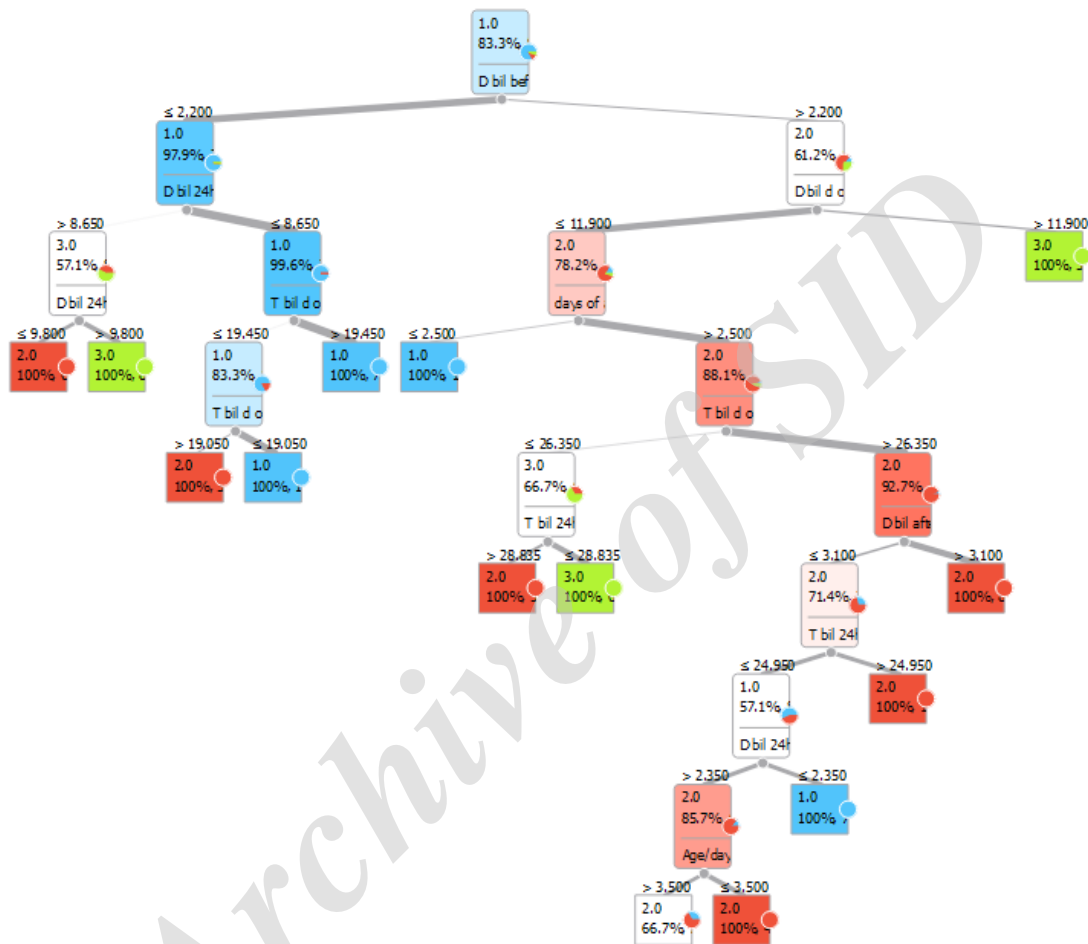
1.0
83.3%
D bil bef

≤ 2.200
1.0
97.9%
D bil 24h

> 2.200
2.0
61.2%
D bil d o

> 8.650
3.0
57.1%
D bil 24h

≤ 8.650
1.0
99.6%
T bil d o

≤ 11.900
2.0
78.2%
days of

> 11.900
3.0
100%

≤ 9.800
2.0
100%

> 9.800
3.0
100%

≤ 19.450
1.0
83.3%
T bil d o

> 19.450
1.0
100%

≤ 2.500
1.0
100%

> 2.500
2.0
88.1%
T bil d o

> 19.050
2.0
100%

≤ 19.050
1.0
100%

≤ 26.350
3.0
66.7%
T bil 24

> 26.350
2.0
92.7%
D bil aft

> 28.835
2.0
100%

≤ 28.835
3.0
100%

≤ 3.100
2.0
71.4%
T bil 24

> 3.100
2.0
100%

≤ 24.950
1.0
57.1%
D bil 24h

> 24.950
2.0
100%

> 2.350
2.0
85.7%
Age/day

≤ 2.350
1.0
100%

> 3.500
2.0
66.7%

≤ 3.500
2.0
100%

Archive of SID